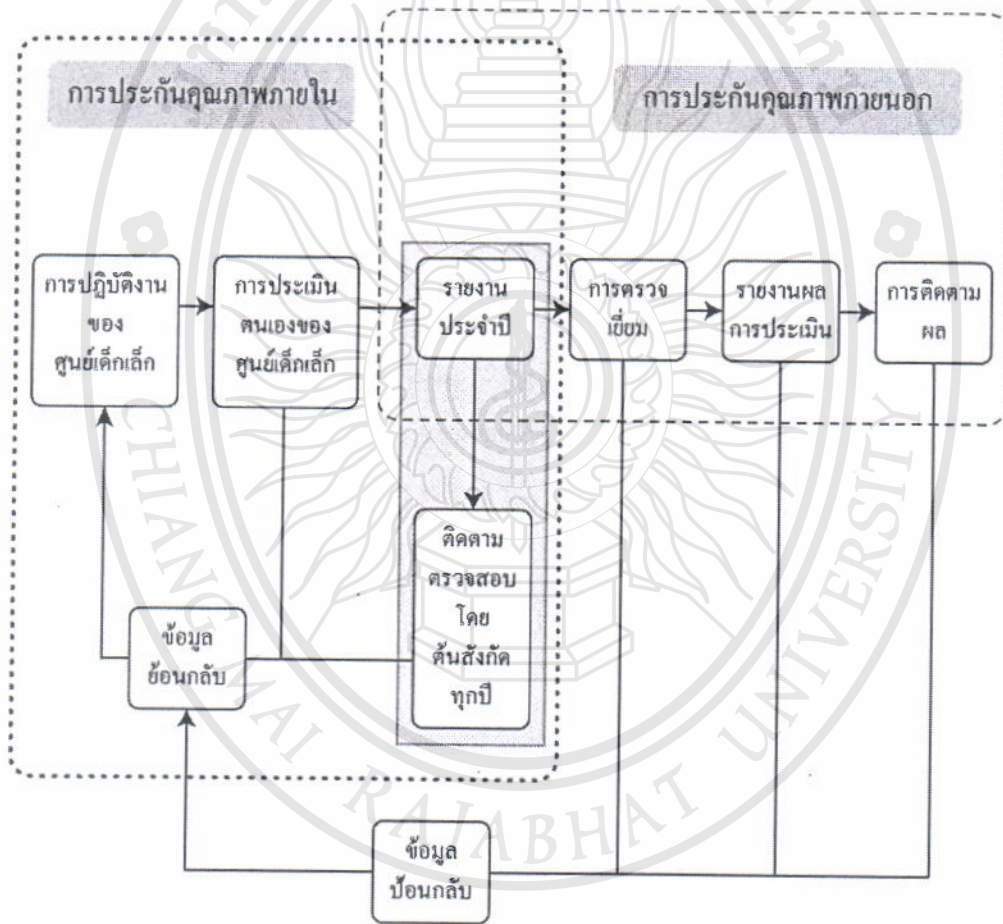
การประกันคุณภาพภายใน

การประกันคุณภาพภายนอก

การปฏิบัติงานของศูนย์เด็กเล็ก

การประเมินตนเองของศูนย์เด็กเล็ก

รายงานประจำปี

การตรวจเยี่ยม

รายงานผลการประเมิน

การติดตามผล

ติดตามตรวจสอบโดยต้นสังกัดทุกปี

ข้อมูลย้อนกลับ

ข้อมูลป้อนกลับ

CHIANG MAI RAJABHAT UNIVERSITY